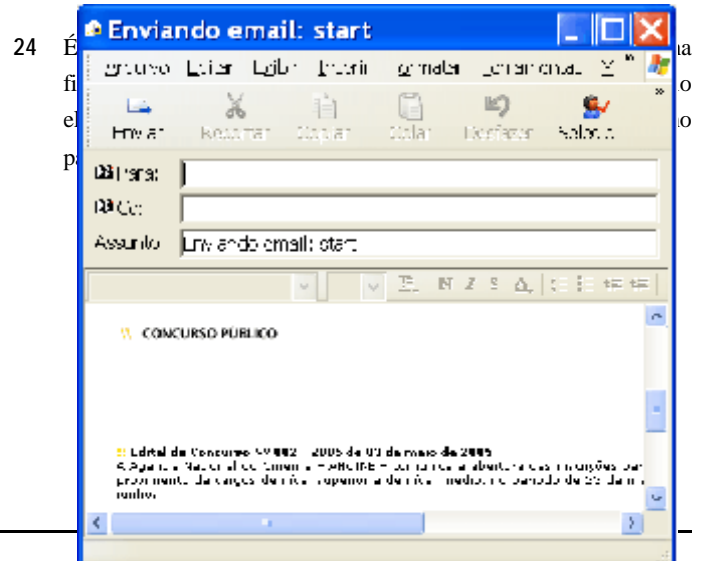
24 É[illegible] na fi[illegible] o el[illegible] o pa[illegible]

Enviando email: start

Arquivo Editar Exibir Inserir Formatar Ferramentas M

Enviar Recortar Copiar Colar Desfazer Selecio

Para:

Cc:

Assunto: Enviando email: start

CONCURSO PUBLICO

Edital de Concurso Nº 002 - 2005 de 03 de maio de 2005
A Agencia Nacional de Cinema - ANCINE - torna pública a abertura das inscrições para provimento de cargos de nível superior e de nível médio, no período de 25 de maio a junho.